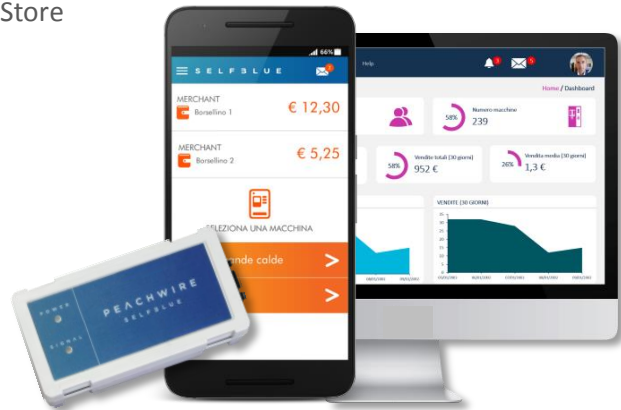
Store

66%

SELFBLUE

MERCHANT
Borsellino 1
€ 12,30

MERCHANT
Borsellino 2
€ 5,25

SELEZIONA UNA MACCHINA

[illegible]ande calde

Help

Home / Dashboard

58%
Numero macchine
239

58%
Vendite totali (30 giorni)
952 €

26%
Vendita media (30 giorni)
1,3 €

VENDITE (30 GIORNI)

POWER
SIGNAL
PEACHWIRE
SELFBLUE